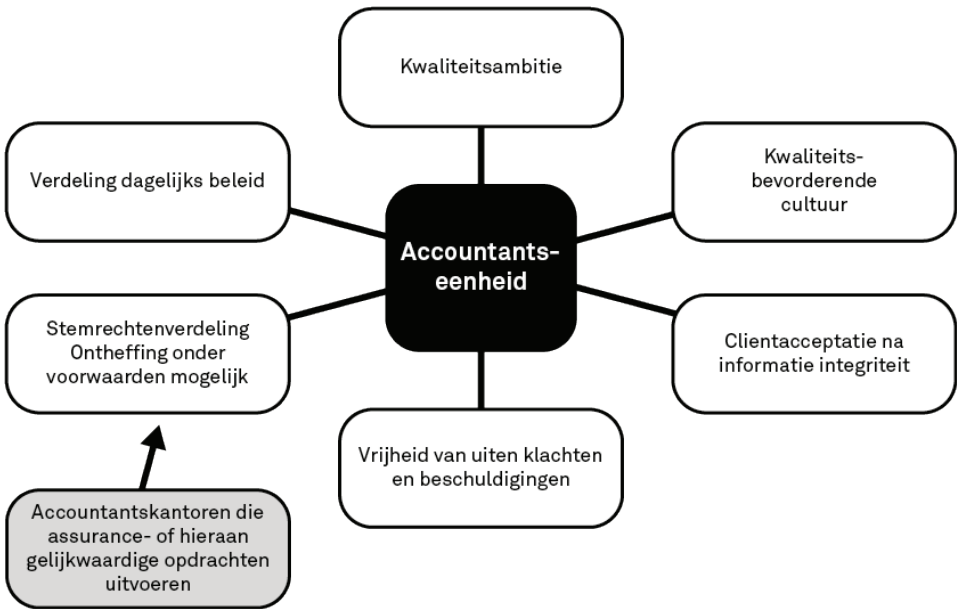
Kwaliteitsambitie

Verdeling dagelijks beleid

Kwaliteits-bevorderende cultuur

Accountants-eenheid

Stemrechtenverdeling Ontheffing onder voorwaarden mogelijk

Clientacceptatie na informatie integriteit

Vrijheid van uiten klachten en beschuldigingen

Accountantskantoren die assurance- of hieraan gelijkwaardige opdrachten uitvoeren